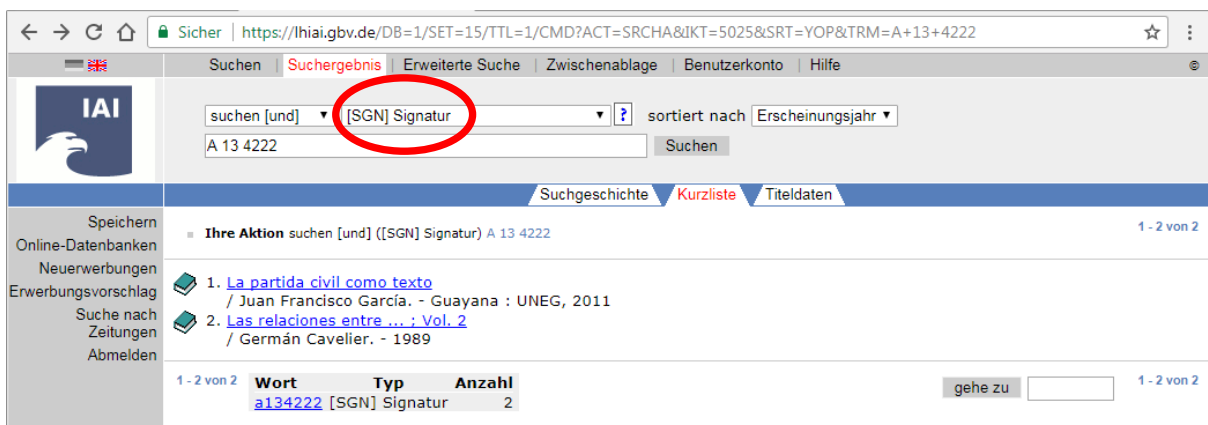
Sicher | https://lhiai.gbv.de/DB=1/SET=15/TTL=1/CMD?ACT=SRCHA&IKT=5025&SRT=YOP&TRM=A+13+4222

Suchen | Suchergebnis | Erweiterte Suche | Zwischenablage | Benutzerkonto | Hilfe

©

IAI

suchen [und] [SGN] Signatur ? sortiert nach Erscheinungsjahr

A 13 4222 Suchen

Suchgeschichte Kurzliste Titeldaten

Speichern
Online-Datenbanken
Neuerwerbungen
Erwerbungsvorschlag
Suche nach Zeitungen
Abmelden

Ihre Aktion suchen [und] ([SGN] Signatur) A 13 4222

1 - 2 von 2

1. La partida civil como texto
/ Juan Francisco García. - Guayana : UNEG, 2011
2. Las relaciones entre ... ; Vol. 2
/ Germán Cavelier. - 1989

1 - 2 von 2

| Wort | Typ | Anzahl |
|---|---|---|
| a134222 | [SGN] Signatur | 2 |

gehe zu

1 - 2 von 2